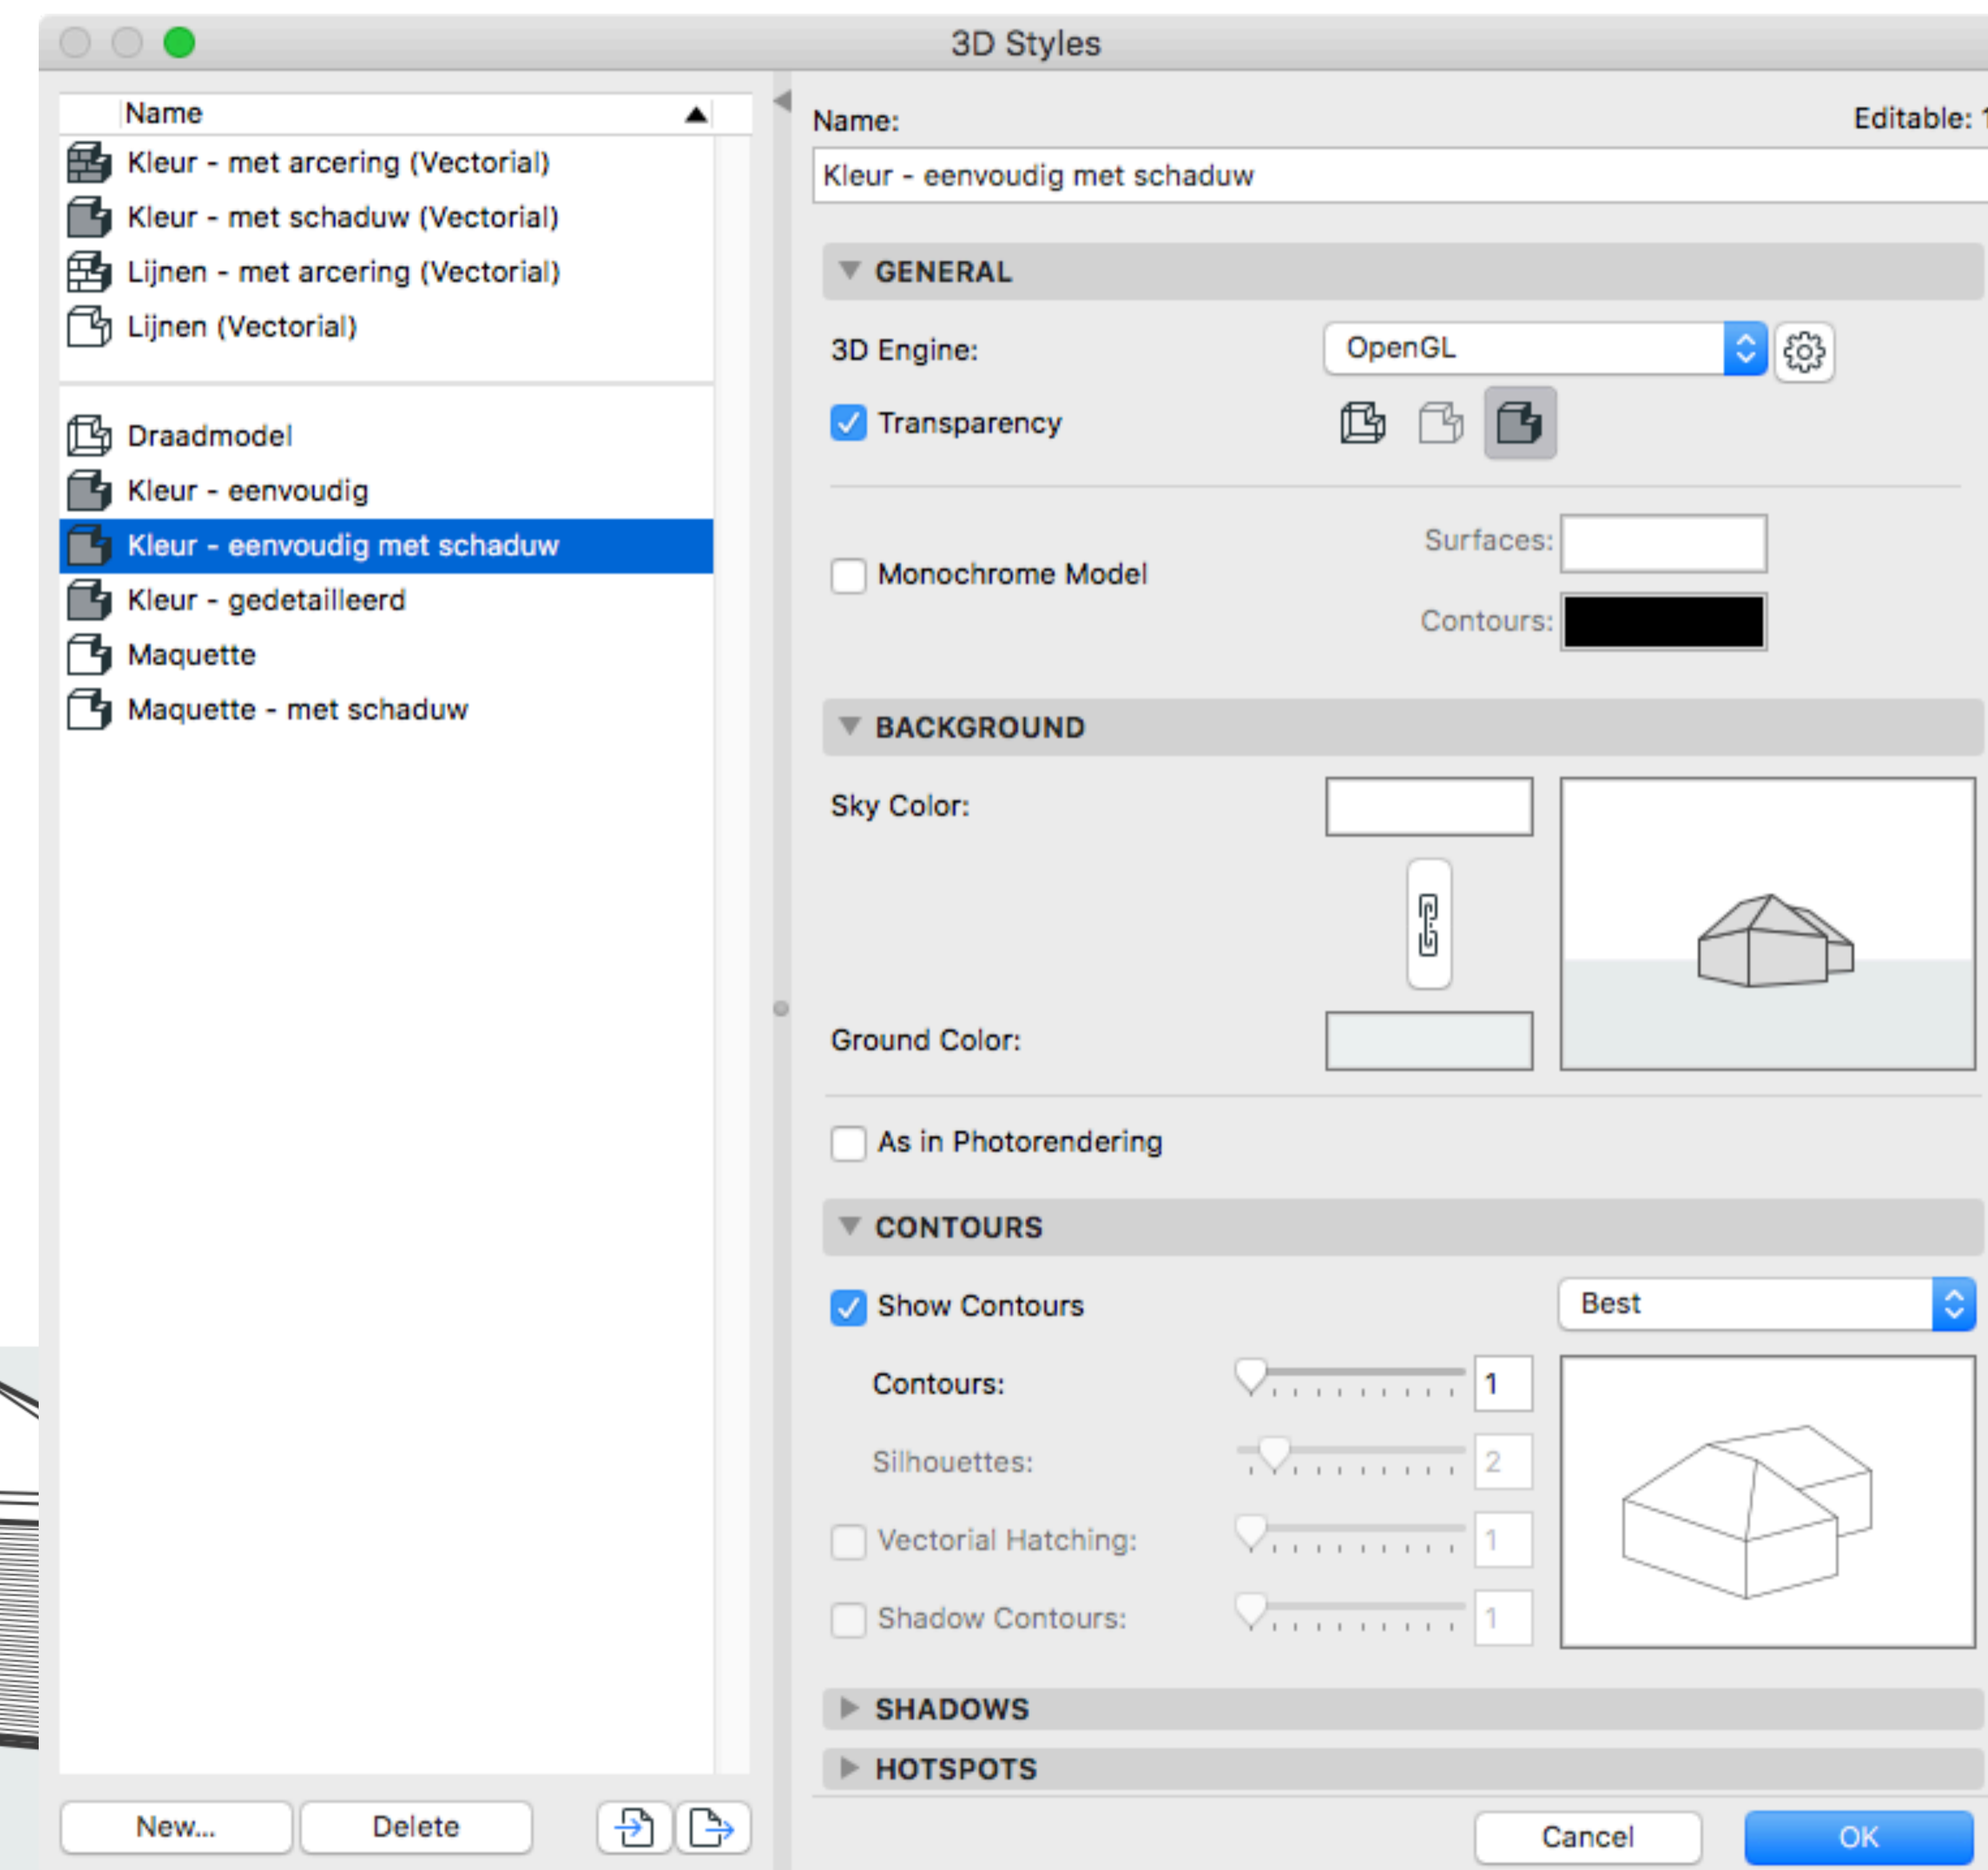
3D Styles

Name

Kleur - met arcering (Vectorial)
Kleur - met schaduw (Vectorial)
Lijnen - met arcering (Vectorial)
Lijnen (Vectorial)

Draadmodel
Kleur - eenvoudig
Kleur - eenvoudig met schaduw
Kleur - gedetailleerd
Maquette
Maquette - met schaduw

New...
Delete

Name:
Editable: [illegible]
Kleur - eenvoudig met schaduw

GENERAL

3D Engine:
OpenGL

Transparency

Monochrome Model
Surfaces:
Contours:

BACKGROUND

Sky Color:

Ground Color:

As in Photorendering

CONTOURS

Show Contours
Best

Contours:
1
Silhouettes:
2
Vectorial Hatching:
1
Shadow Contours:
1

SHADOWS

HOTSPOTS

Cancel
OK